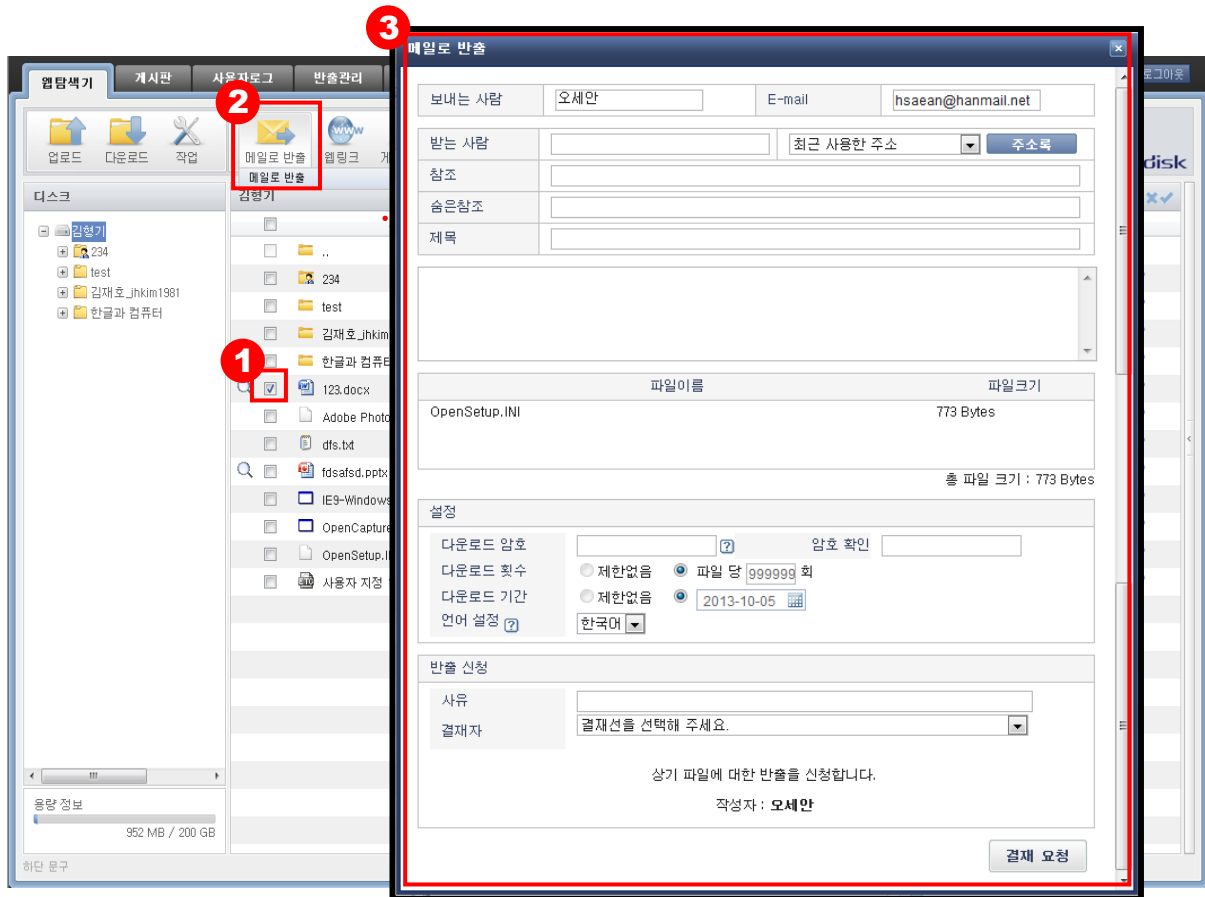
웹탐색기 게시판 사용자로그 반출관리

업로드 다운로드 작업 메일로 반출 웹링크 게

메일로 반출

디스크

김형기
234
test
김재호_jhkim1981
한글과 컴퓨터

김형기
..
234
test
김재호_jhkim
한글과 컴퓨터
123.docx
Adobe Photo
dfs.txt
fdsafsd.pptx
IE9-Windows
OpenCapture
OpenSetup.I
사용자 지정

용량 정보
952 MB / 200 GB
하단 문구

로그아웃
disk

1
2
3

메일로 반출

보내는 사람 오세안 E-mail hsaean@hanmail.net

받는 사람 최근 사용한 주소 주소록
참조
숨은참조
제목

| 파일이름 | 파일크기 |
|---|---|
| OpenSetup.INI | 773 Bytes |

총 파일 크기 : 773 Bytes

설정
다운로드 암호 암호 확인
다운로드 횟수 제한없음 파일 당 999999 회
다운로드 기간 제한없음 2013-10-05
언어 설정 한국어

반출 신청
사유
결재자 결재선을 선택해 주세요.

상기 파일에 대한 반출을 신청합니다.
작성자 : 오세안

결재 요청